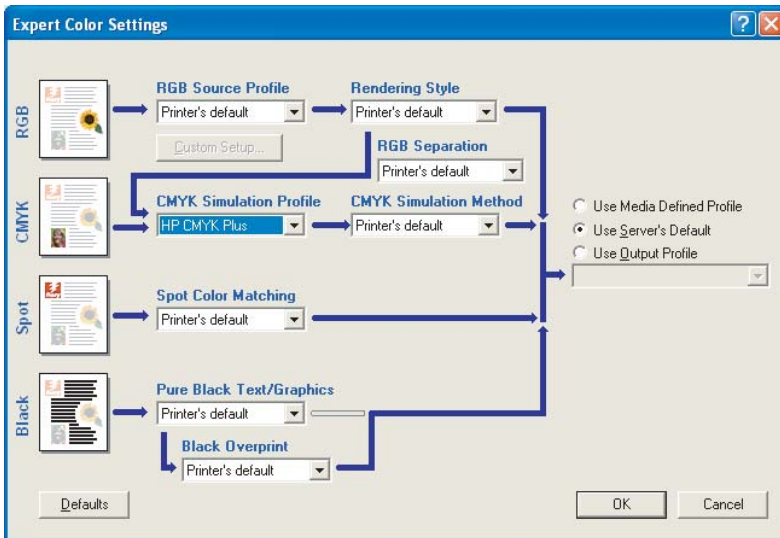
Expert Color Settings

RGB

RGB Source Profile
Printer's default

Rendering Style
Printer's default

Custom Setup...

RGB Separation
Printer's default

CMYK

CMYK Simulation Profile
HP CMYK Plus

CMYK Simulation Method
Printer's default

Use Media Defined Profile
Use Server's Default
Use Output Profile

Spot

Spot Color Matching
Printer's default

Black

Pure Black Text/Graphics
Printer's default

Black Overprint
Printer's default

Defaults

OK

Cancel